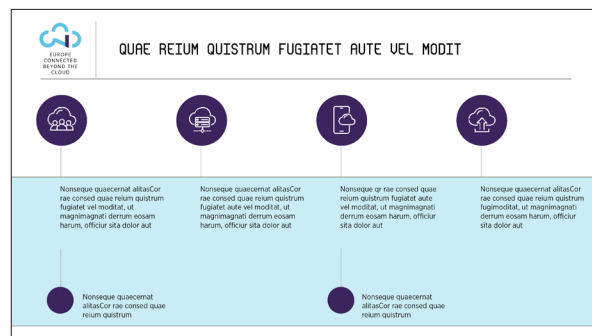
EUROPE CONNECTED BEYOND THE CLOUD

QUAE REIUM QUISTRUM FUGIATET AUTE VEL MODIT

Nonseque quaecernat alitasCor rae consed quae reium quistrum fugiatet vel moditat, ut magnimagnati derrum eosam harum, officiur sita dolor aut

Nonseque quaecernat alitasCor rae consed quae reium quistrum fugiatet aute vel moditat, ut magnimagnati derrum eosam harum, officiur sita dolor aut

Nonseque qr rae consed quae reium quistrum fugiatet aute vel moditat, ut magnimagnati derrum eosam harum, officiur sita dolor aut

Nonseque quaecernat alitasCor rae consed quae reium quistrum fugimoditat, ut magnimagnati derrum eosam harum, officiur sita dolor aut

Nonseque quaecernat alitasCor rae consed quae reium quistrum

Nonseque quaecernat alitasCor rae consed quae reium quistrum